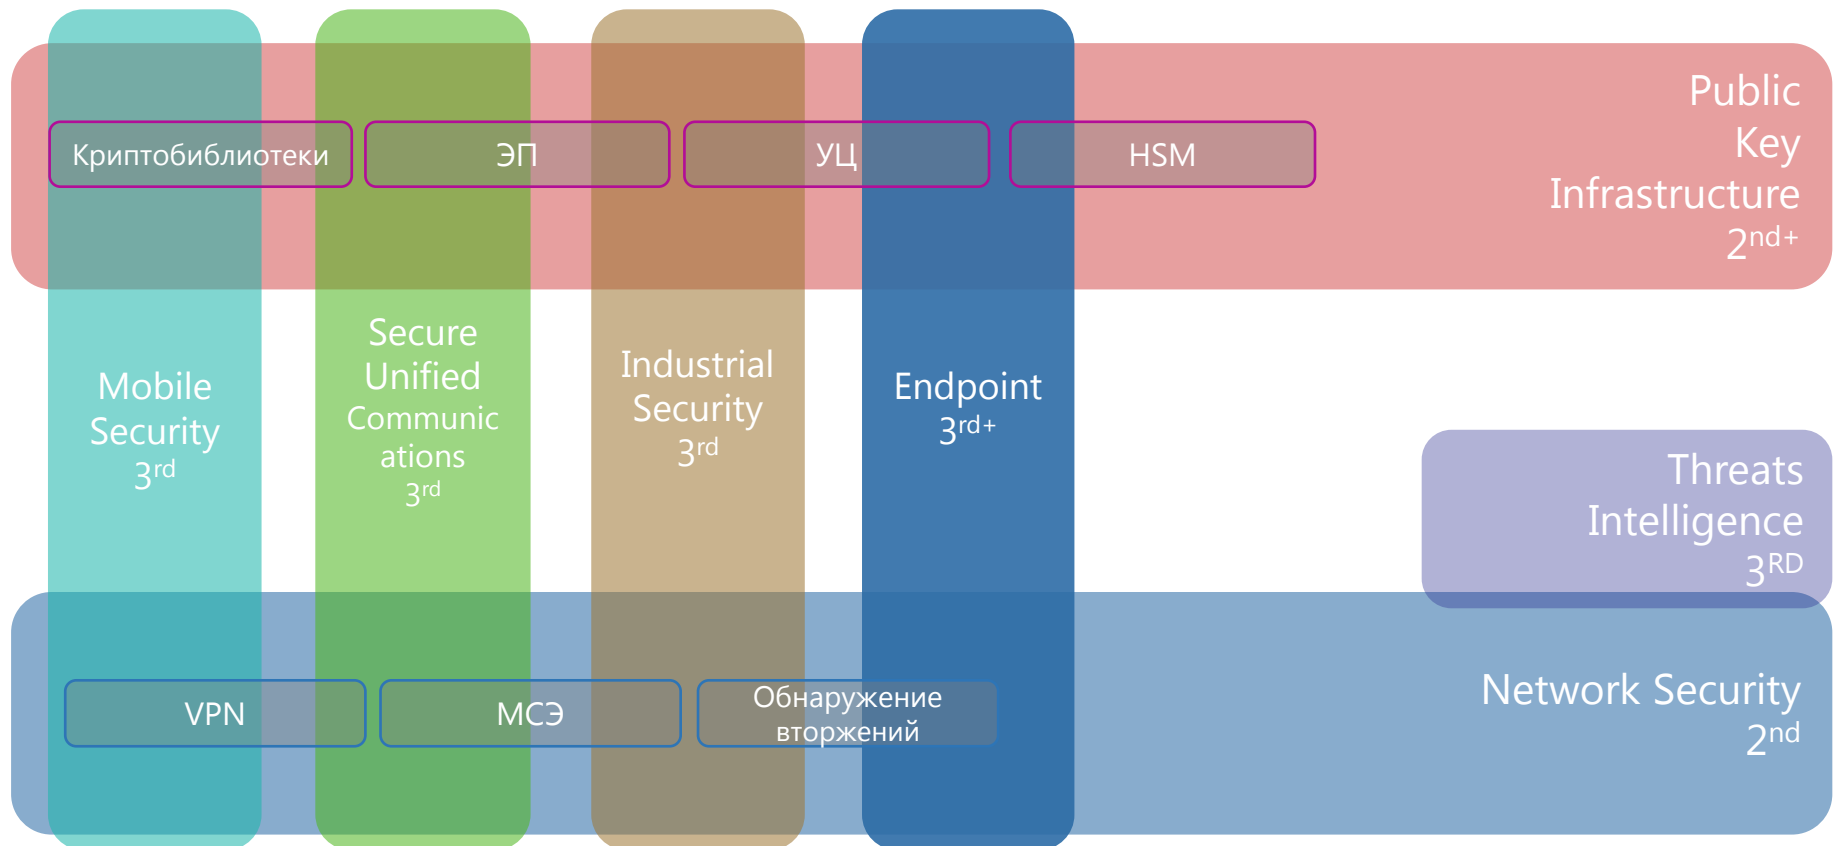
Public Key Infrastructure $2^{nd+}$

Криптобиблиотеки

ЭП

УЦ

HSM

Mobile Security $3^{rd}$

Secure Unified Communications $3^{rd}$

Industrial Security $3^{rd}$

Endpoint $3^{rd+}$

Threats Intelligence $3^{RD}$

VPN

МСЭ

Обнаружение вторжений

Network Security $2^{nd}$